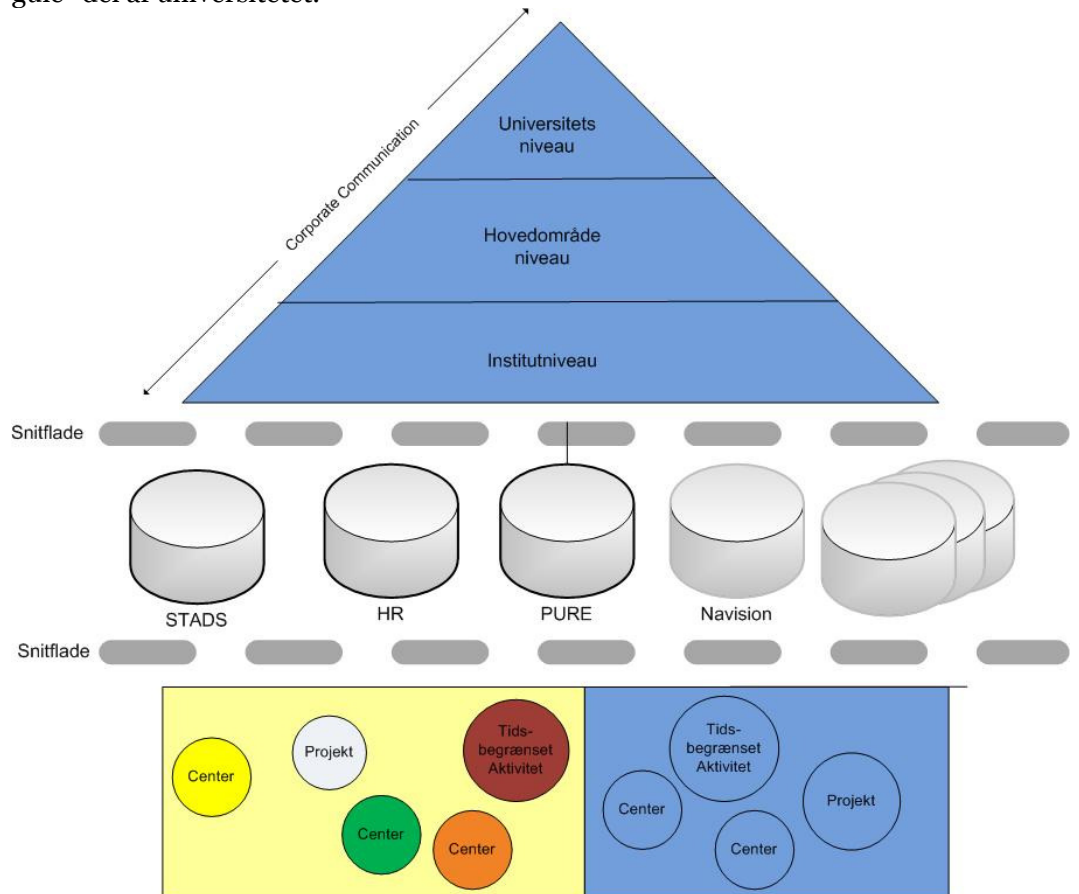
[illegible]

Corporate Communication

Universitets niveau

Hovedområde niveau

Institutniveau

Snitflade

STADS

HR

PURE

Navision

Snitflade

Center

Projekt

Tidsbegrænset Aktivitet

Center

Center

Tidsbegrænset Aktivitet

Center

Projekt

Center